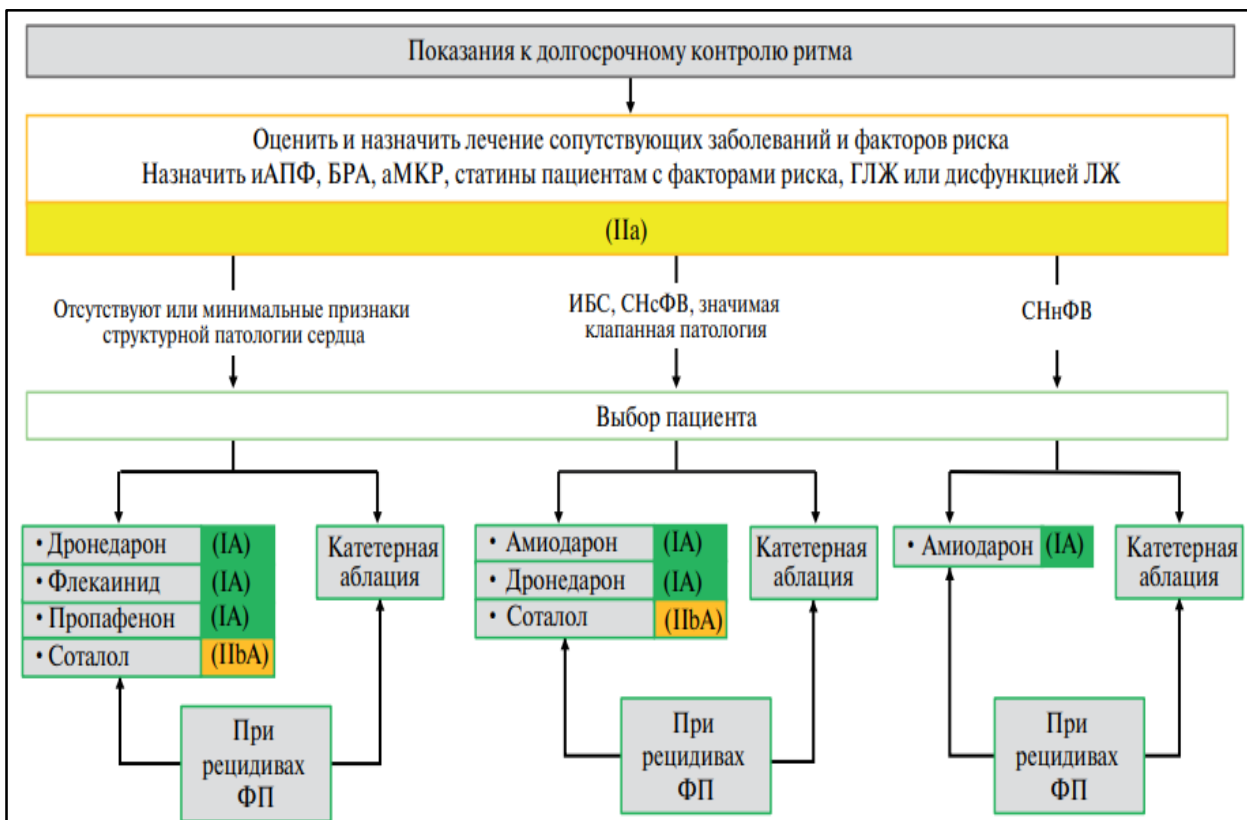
Показания к долгосрочному контролю ритма

Оценить и назначить лечение сопутствующих заболеваний и факторов риска
Назначить иАПФ, БРА, аМКР, статины пациентам с факторами риска, ГЛЖ или дисфункцией ЛЖ

(IIa)

Отсутствуют или минимальные признаки структурной патологии сердца

ИБС, СНсФВ, значимая клапанная патология

СНнФВ

Выбор пациента

• Дронедарон (IA)
• Флекаинид (IA)
• Пропафенон (IA)
• Соталол (IIbA)

Катетерная абляция

При рецидивах ФП

• Амиодарон (IA)
• Дронедарон (IA)
• Соталол (IIbA)

Катетерная абляция

При рецидивах ФП

• Амиодарон (IA)

Катетерная абляция

При рецидивах ФП